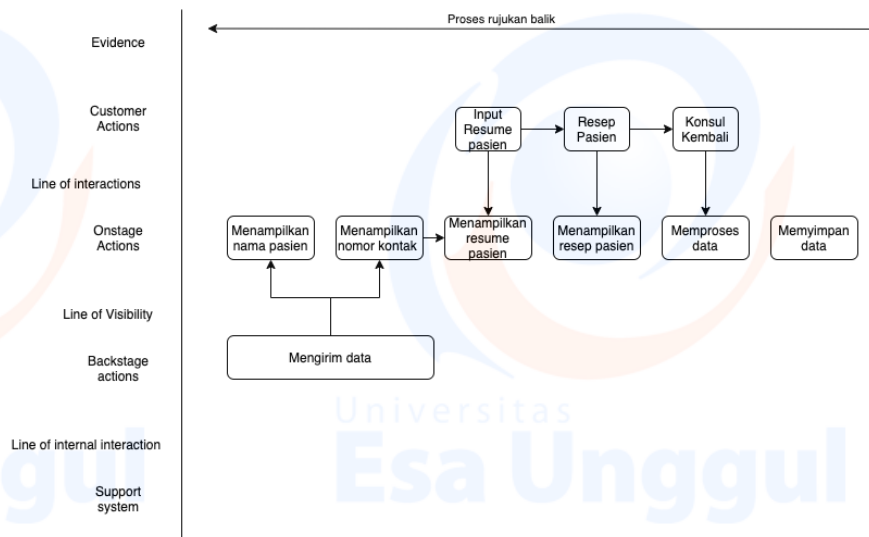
Proses rujukan balik

Evidence

Customer Actions

Input Resume pasien

Resep Pasien

Konsul Kembali

Line of interactions

Onstage Actions

Menampilkan nama pasien

Menampilkan nomor kontak

Menampilkan resume pasien

Menampilkan resep pasien

Memproses data

Menyimpan data

Line of Visibility

Backstage actions

Mengirim data

Universitas Esa Unggul

Line of internal interaction

Support system